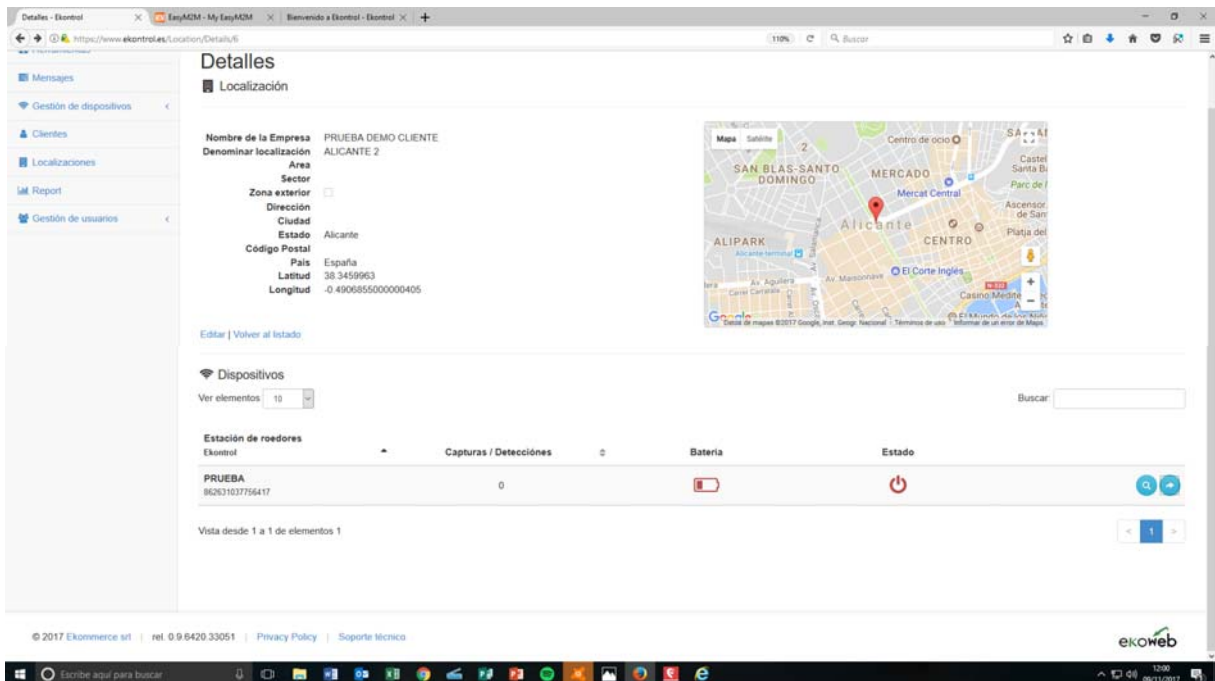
Detalles - Ekontrol | EasyM2M - My EasyM2M | Bienvenido a Ekontrol - Ekontrol

https://www.ekontrol.es/Location/Details/6

110% Buscar

Mensajes
Gestión de dispositivos
Clientes
Localizaciones
Report
Gestión de usuarios

Detalles

Localización

Nombre de la Empresa PRUEBA DEMO CLIENTE
Denominar localización ALICANTE 2
Area
Sector
Zona exterior
Dirección
Ciudad
Estado Alicante
Código Postal
País España
Latitud 38.3459963
Longitud -0.4906855000000405

Mapa Satélite
Centro de ocio
SAN BLAS-SANTO DOMINGO
MERCADO
Mercat Central
Alicante
CENTRO
ALIPARK
El Corte Inglés
Av. Maisonnave
Casino Medite
Castel Santa B
Parc de l
Ascensor de San
Platja del
Google
Datos de mapas ©2017 Google, Inst. Geogr. Nacional Términos de uso Informar de un error de Maps

Editar | Volver al listado

Dispositivos

Ver elementos 10

Buscar

| Estación de roedores Ekontrol | Capturas / Detecciones | Batería | Estado |
|---|---|---|---|
| PRUEBA 862631037756417 | 0 | | |

Vista desde 1 a 1 de elementos 1

1

© 2017 Ekommerce srl | rel. 0.9.6420.33051 | Privacy Policy | Soporte técnico

ekoweb

Escribe aquí para buscar

12:00